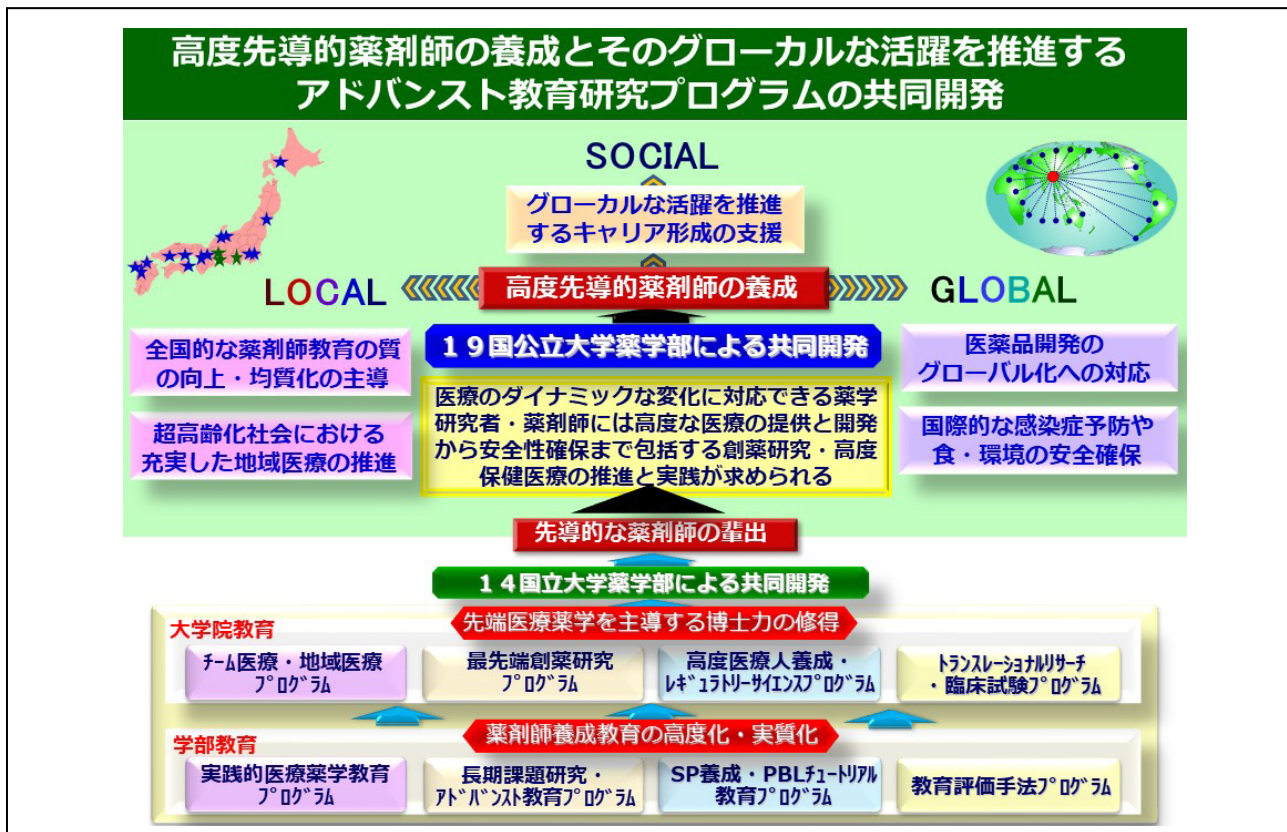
高度先導的薬剤師の養成とそのグローカルな活躍を推進するアドバンスト教育研究プログラムの共同開発

SOCIAL

グローカルな活躍を推進するキャリア形成の支援

LOCAL

高度先導的薬剤師の養成

GLOBAL

全国的な薬剤師教育の質の向上・均質化の主導

１９国公立大学薬学部による共同開発

医薬品開発のグローバル化への対応

医療のダイナミックな変化に対応できる薬学研究者・薬剤師には高度な医療の提供と開発から安全性確保まで包括する創薬研究・高度保健医療の推進と実践が求められる

超高齢化社会における充実した地域医療の推進

国際的な感染症予防や食・環境の安全確保

先導的な薬剤師の輩出

１４国立大学薬学部による共同開発

大学院教育

先端医療薬学を主導する博士力の修得

ﾁｰﾑ医療・地域医療ﾌﾟﾛｸﾞﾗﾑ

最先端創薬研究ﾌﾟﾛｸﾞﾗﾑ

高度医療人養成・ﾚｷﾞｭﾗﾄﾘｰｻｲｴﾝｽﾌﾟﾛｸﾞﾗﾑ

ﾄﾗﾝｽﾚｰｼｮﾅﾙﾘｻｰﾁ・臨床試験ﾌﾟﾛｸﾞﾗﾑ

学部教育

薬剤師養成教育の高度化・実質化

実践的医療薬学教育ﾌﾟﾛｸﾞﾗﾑ

長期課題研究・ｱﾄﾞﾊﾞﾝｽﾄ教育ﾌﾟﾛｸﾞﾗﾑ

SP養成・PBLﾁｭｰﾄﾘｱﾙ教育ﾌﾟﾛｸﾞﾗﾑ

教育評価手法ﾌﾟﾛｸﾞﾗﾑ